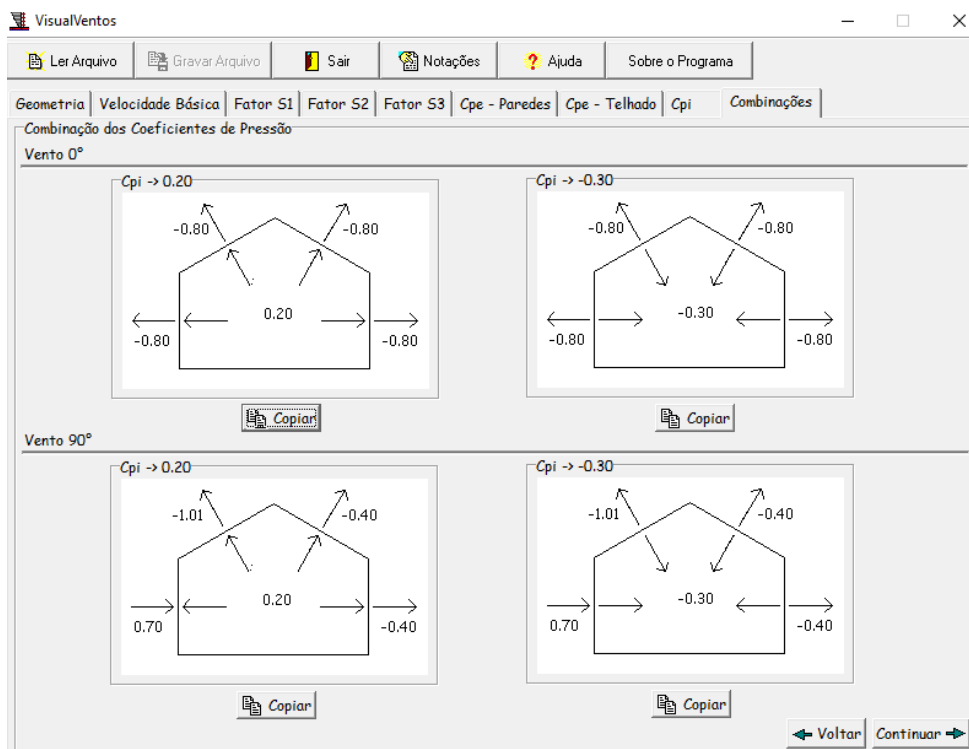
VisualVentos

Ler Arquivo | Gravar Arquivo | Sair | Notações | Ajuda | Sobre o Programa

Geometria | Velocidade Básica | Fator S1 | Fator S2 | Fator S3 | Cpe - Paredes | Cpe - Telhado | Cpi | Combinações

Combinação dos Coeficientes de Pressão

Vento 0°

Cpi -> 0.20

-0.80 -0.80

0.20

-0.80 -0.80

Copiar

Cpi -> -0.30

-0.80 -0.80

-0.30

-0.80 -0.80

Copiar

Vento 90°

Cpi -> 0.20

-1.01 -0.40

0.20

0.70 -0.40

Copiar

Cpi -> -0.30

-1.01 -0.40

-0.30

0.70 -0.40

Copiar

Voltar | Continuar